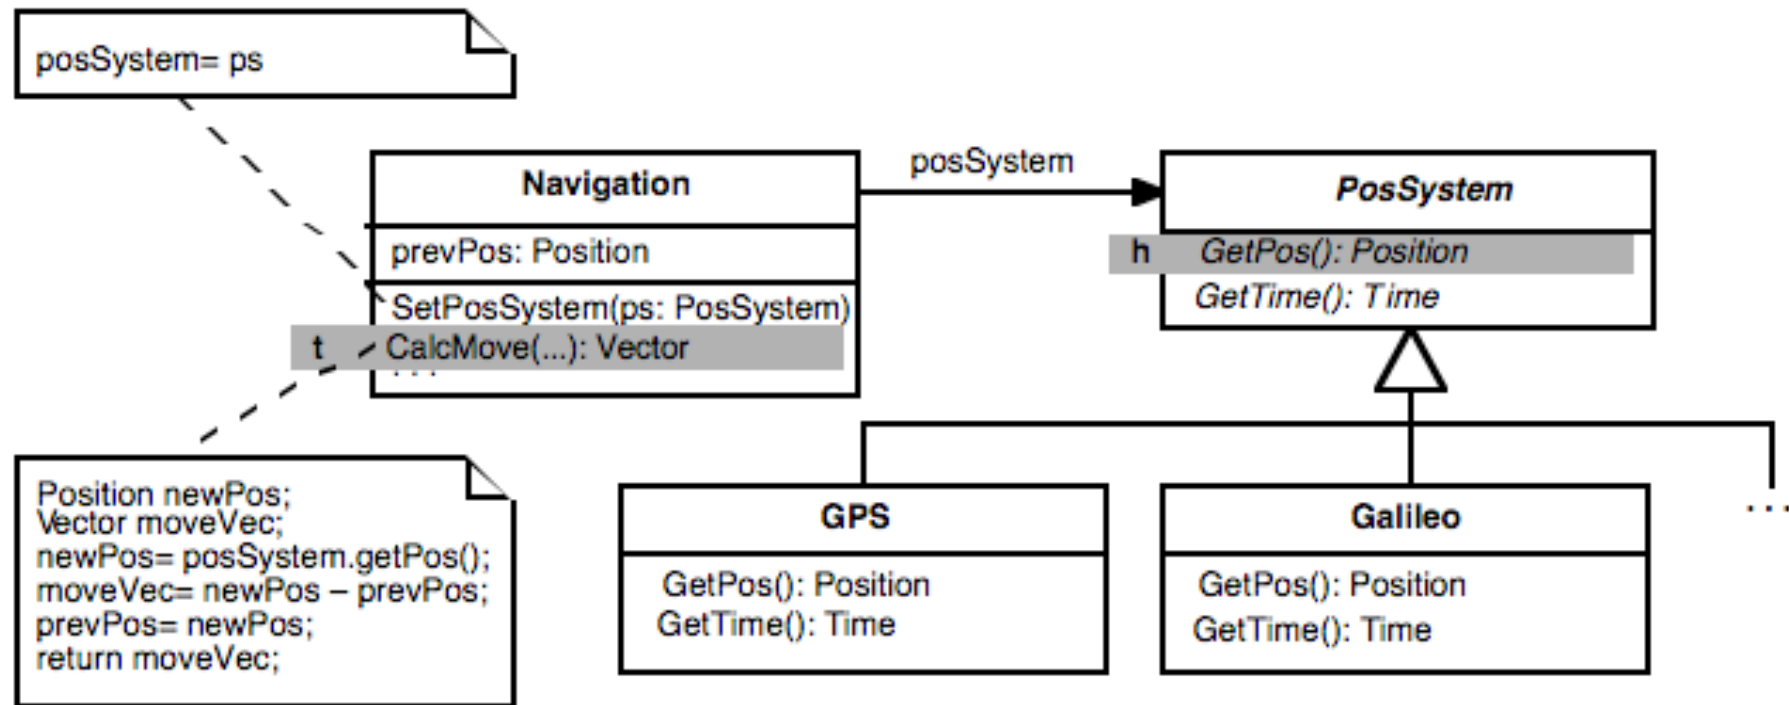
posSystem= ps

Navigation

prevPos: Position

SetPosSystem(ps: PosSystem)
t CalcMove(...): Vector
...

posSystem

PosSystem

h GetPos(): Position
GetTime(): Time

Position newPos;
Vector moveVec;
newPos= posSystem.getPos();
moveVec= newPos – prevPos;
prevPos= newPos;
return moveVec;

GPS

GetPos(): Position
GetTime(): Time

Galileo

GetPos(): Position
GetTime(): Time

...